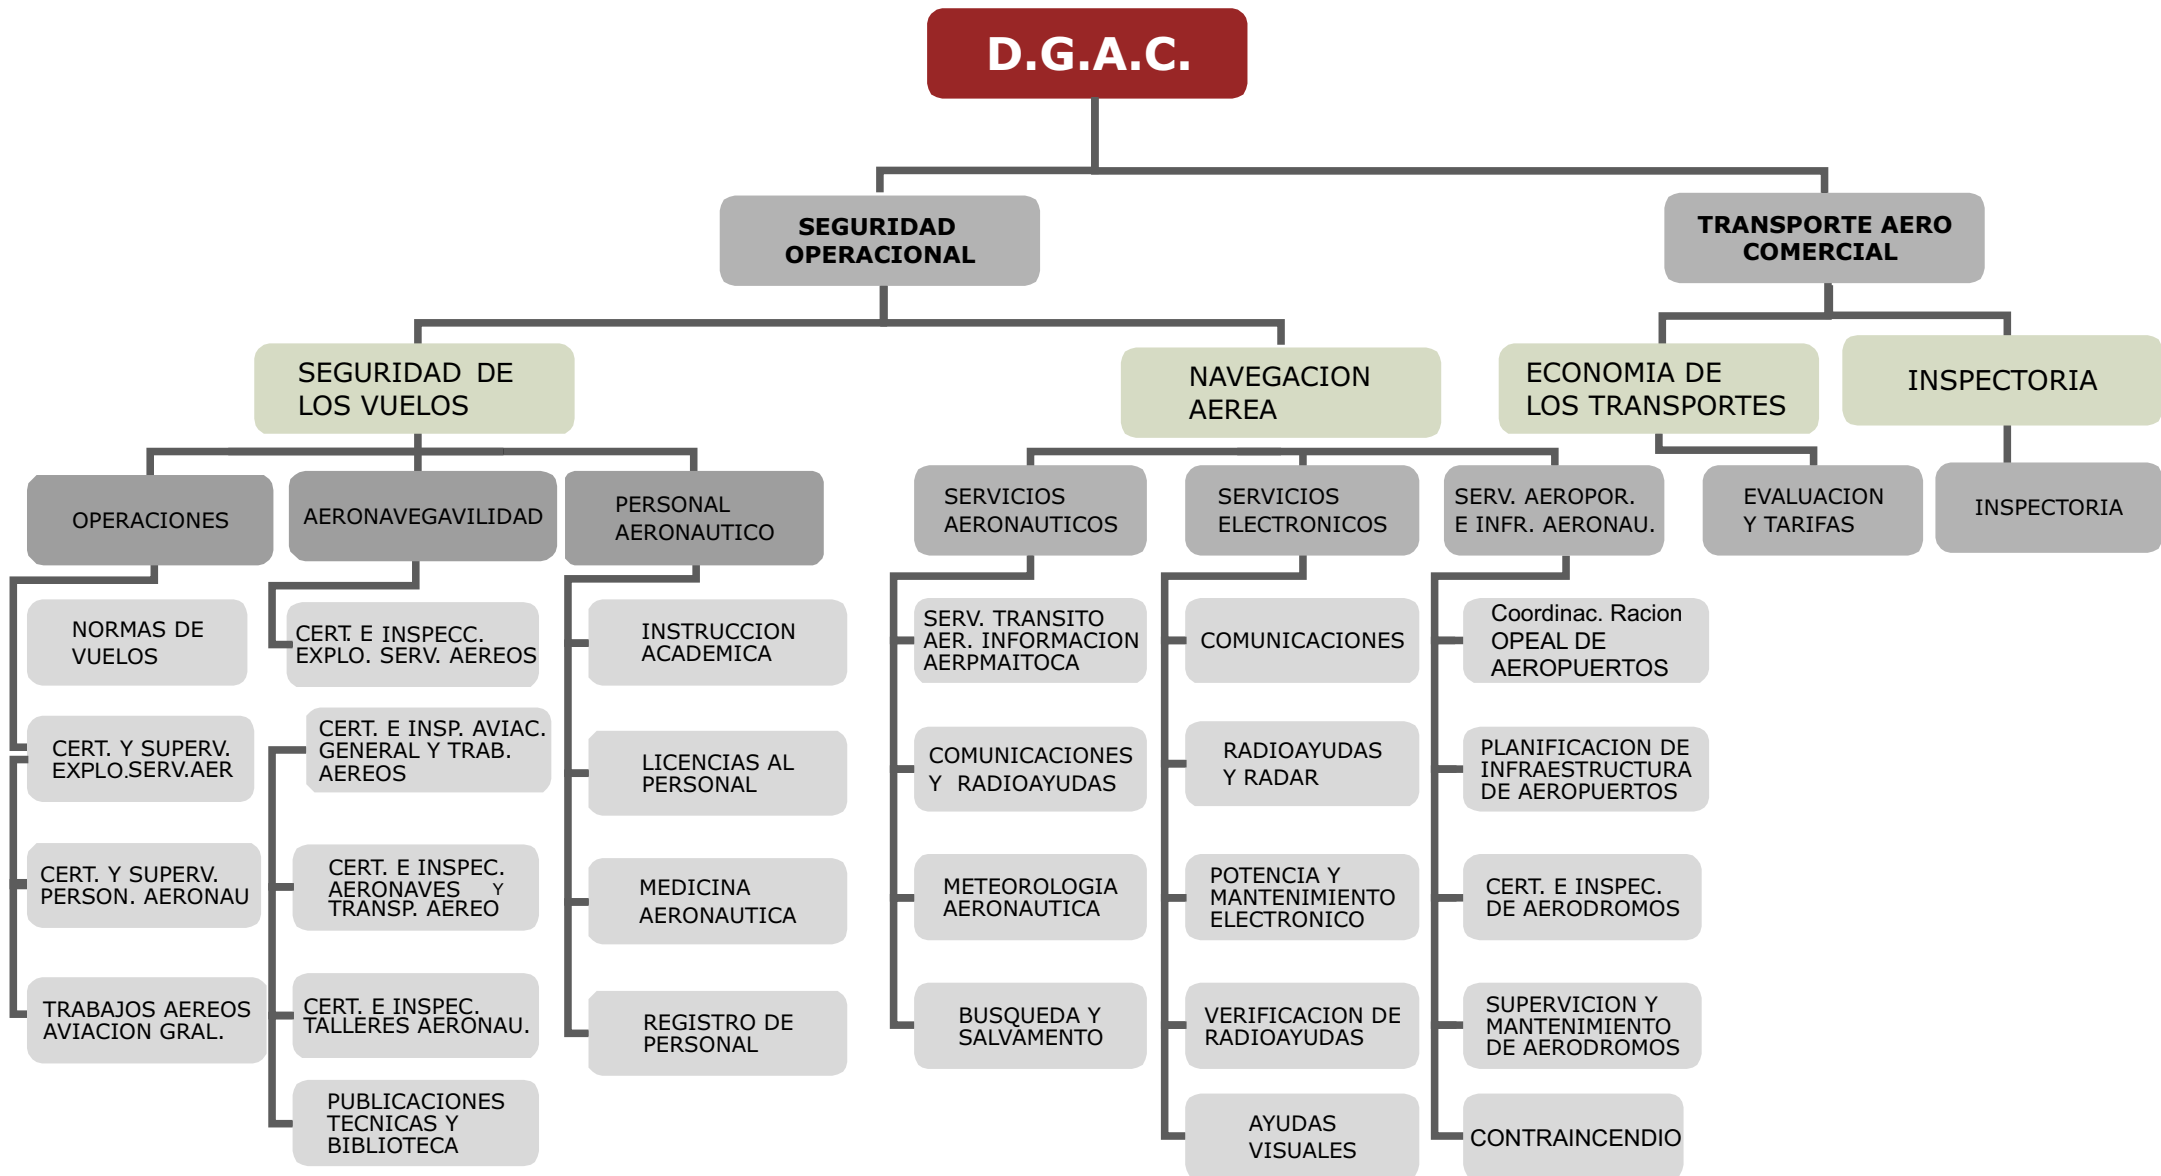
D.G.A.C.

SEGURIDAD OPERACIONAL

TRANSPORTE AERO COMERCIAL

SEGURIDAD DE LOS VUELOS

NAVEGACION AEREA

ECONOMIA DE LOS TRANSPORTES

INSPECTORIA

OPERACIONES

NORMAS DE VUELOS

CERT. Y SUPERV. EXPLO.SERV.AER

CERT. Y SUPERV. PERSON. AERONAU

TRABAJOS AEREOS AVIACION GRAL.

AERONAVEGAVILIDAD

CERT. E INSPECC. EXPLO. SERV. AEREOS

CERT. E INSP. AVIAC. GENERAL Y TRAB. AEREOS

CERT. E INSPEC. AERONAVES Y TRANSP. AEREO

CERT. E INSPEC. TALLERES AERONAU.

PUBLICACIONES TECNICAS Y BIBLIOTECA

PERSONAL AERONAUTICO

INSTRUCCION ACADEMICA

LICENCIAS AL PERSONAL

MEDICINA AERONAUTICA

REGISTRO DE PERSONAL

SERVICIOS AERONAUTICOS

SERV. TRANSITO AER. INFORMACION AERPMAITOCA

COMUNICACIONES Y RADIOAYUDAS

METEOROLOGIA AERONAUTICA

BUSQUEDA Y SALVAMENTO

SERVICIOS ELECTRONICOS

COMUNICACIONES

RADIOAYUDAS Y RADAR

POTENCIA Y MANTENIMIENTO ELECTRONICO

VERIFICACION DE RADIOAYUDAS

AYUDAS VISUALES

SERV. AEROPOR. E INFR. AERONAU.

Coordinac. Racion OPEAL DE AEROPUERTOS

PLANIFICACION DE INFRAESTRUCTURA DE AEROPUERTOS

CERT. E INSPEC. DE AERODROMOS

SUPERVICION Y MANTENIMIENTO DE AERODROMOS

CONTRAINCENDIO

EVALUACION Y TARIFAS

INSPECTORIA